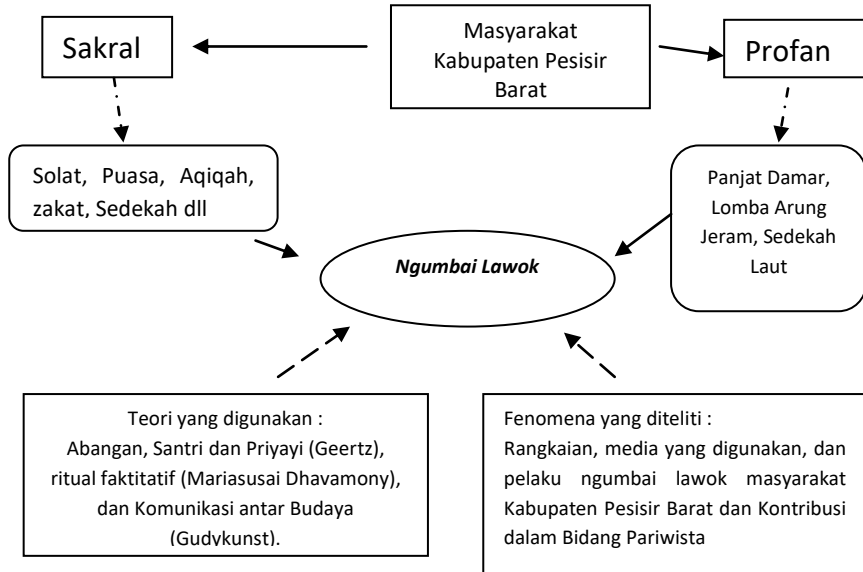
Masyarakat Kabupaten Pesisir Barat

Sakral

Profan

Solat, Puasa, Aqiqah, zakat, Sedekah dll

Panjat Damar, Lomba Arung Jeram, Sedekah Laut

*Ngumbai Lawok*

Teori yang digunakan :
Abangan, Santri dan Priyayi (Geertz), ritual faktitatif (Mariasusai Dhavamony), dan Komunikasi antar Budaya (Gudykunst).

Fenomena yang diteliti :
Rangkaian, media yang digunakan, dan pelaku ngumbai lawok masyarakat Kabupaten Pesisir Barat dan Kontribusi dalam Bidang Pariwista